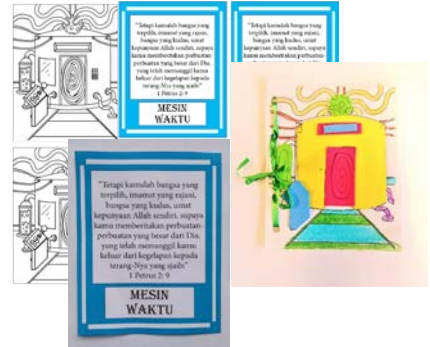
"Tetapi kamulah bangsa yang terpilih, imamat yang rajani, bangsa yang kudus, umat kepunyaan Allah sendiri, supaya kamu memberitakan perbuatan-perbuatan yang besar dari Dia, yang telah memanggil kamu keluar dari kegelapan kepada terang-Nya yang ajaib"
1 Petrus 2: 9

MESIN WAKTU

"Tetapi kamulah bangsa yang terpilih, imamat yang rajani, bangsa yang kudus, umat kepunyaan Allah sendiri, supaya kamu memberitakan perbuatan-perbuatan yang besar dari Dia, yang telah memanggil kamu keluar dari kegelapan kepada terang-Nya yang ajaib"
1 Petrus 2: 9

"Tetapi kamulah bangsa yang terpilih, imamat yang rajani, bangsa yang kudus, umat kepunyaan Allah sendiri, supaya kamu memberitakan perbuatan-perbuatan yang besar dari Dia, yang telah memanggil kamu keluar dari kegelapan kepada terang-Nya yang ajaib"
1 Petrus 2: 9

MESIN WAKTU